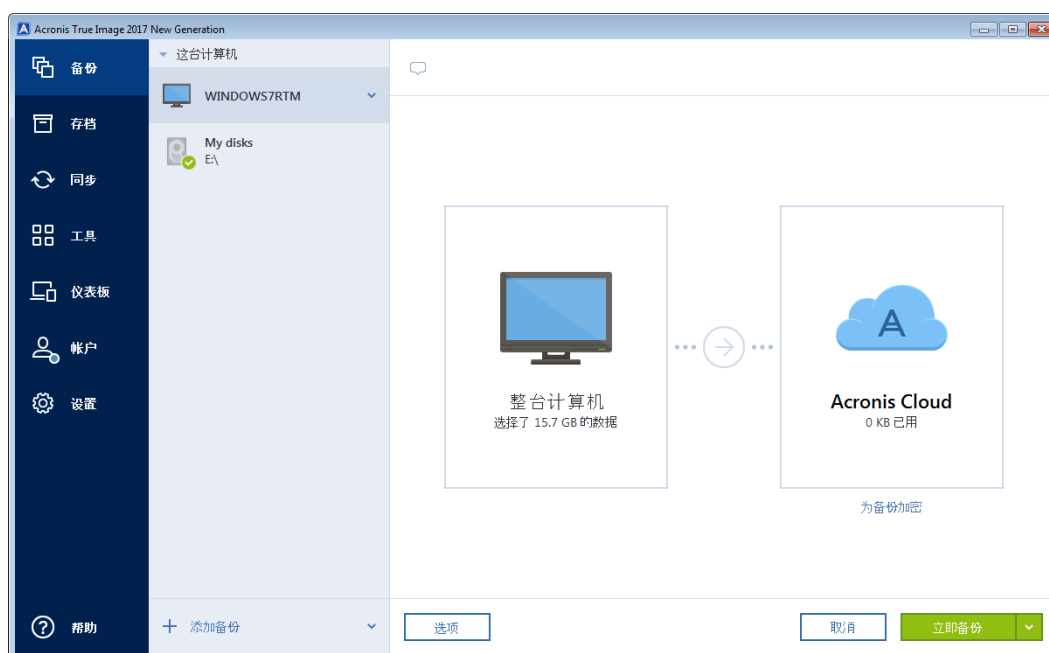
Acronis True Image 2017 New Generation

备份

存档

同步

工具

仪表板

帐户

设置

帮助

这台计算机

WINDOWS7RTM

My disks
E:\

添加备份

整台计算机
选择了 15.7 GB 的数据

Acronis Cloud
0 KB 已用

为备份加密

选项

取消

立即备份